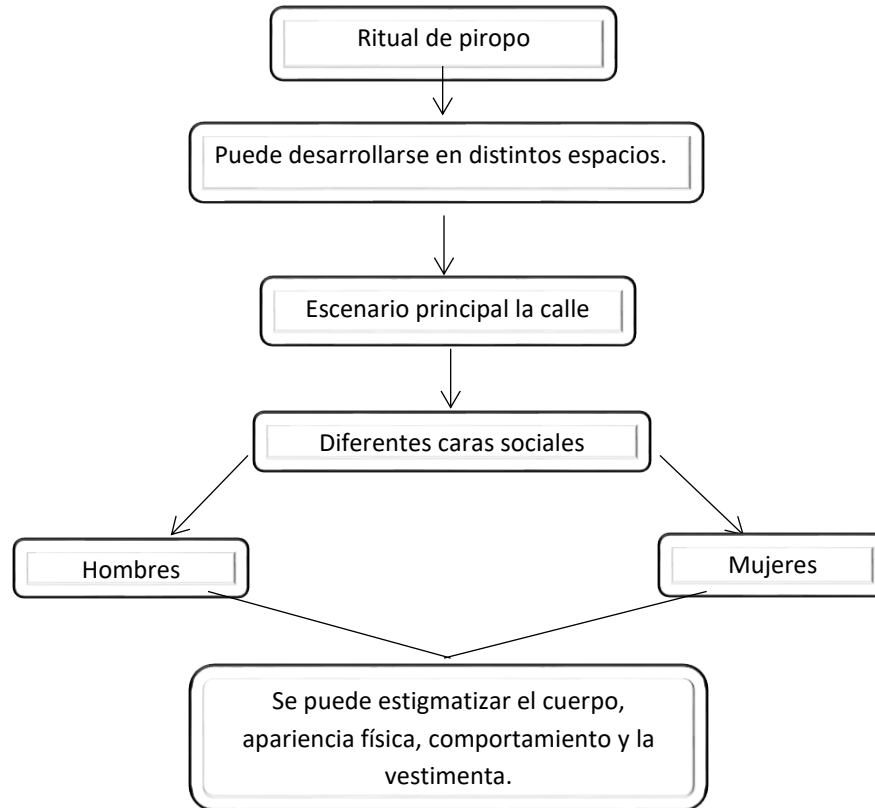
Ritual de piropo

Puede desarrollarse en distintos espacios.

Escenario principal la calle

Diferentes caras sociales

Hombres

Mujeres

Se puede estigmatizar el cuerpo, apariencia física, comportamiento y la vestimenta.